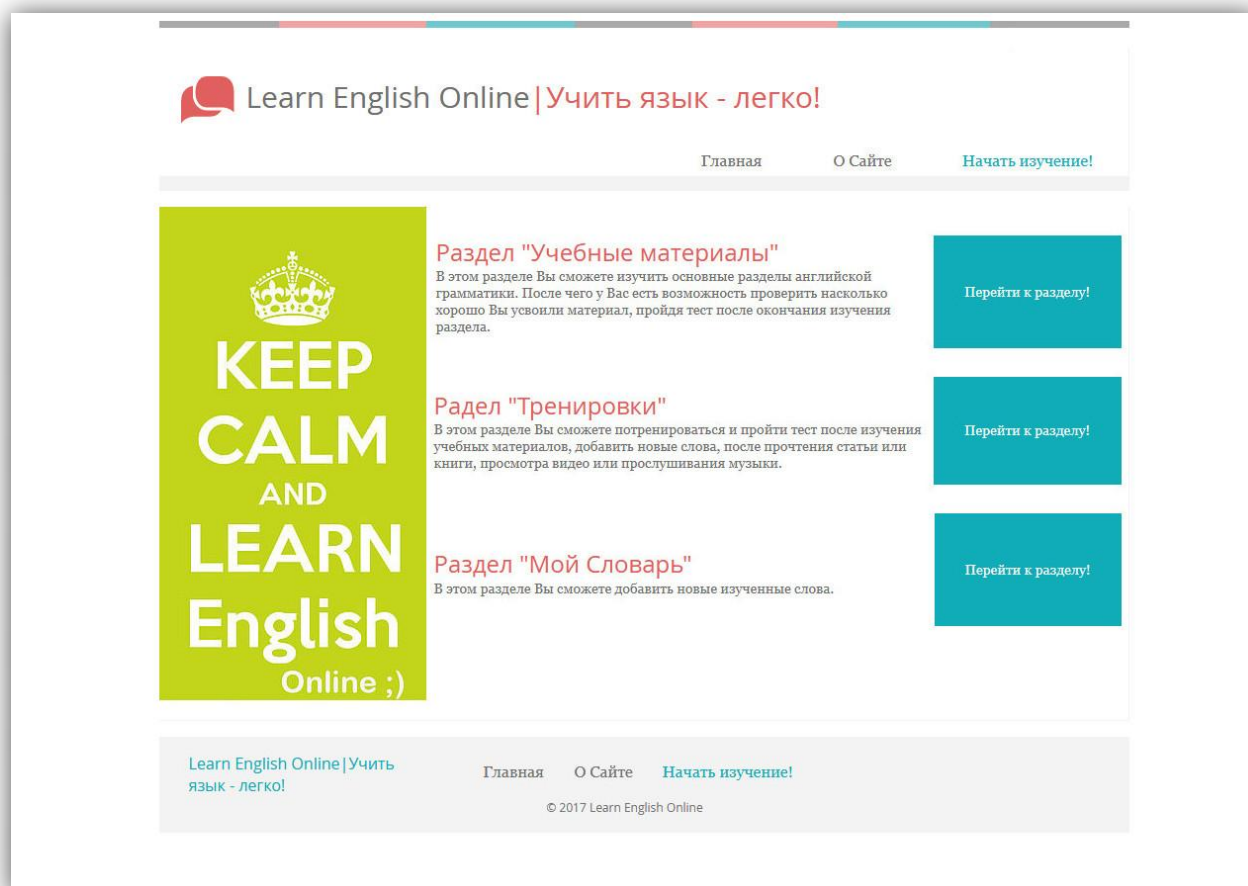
Learn English Online|Учить язык - легко!

Главная О Сайте Начать изучение!

KEEP CALM AND LEARN English Online ;)

Раздел "Учебные материалы"
В этом разделе Вы сможете изучить основные разделы английской грамматики. После чего у Вас есть возможность проверить насколько хорошо Вы усвоили материал, пройдя тест после окончания изучения раздела.

Перейти к разделу!

Радел "Тренировки"
В этом разделе Вы сможете потренироваться и пройти тест после изучения учебных материалов, добавить новые слова, после прочтения статьи или книги, просмотра видео или прослушивания музыки.

Перейти к разделу!

Раздел "Мой Словарь"
В этом разделе Вы сможете добавить новые изученные слова.

Перейти к разделу!

Learn English Online|Учить язык - легко!

Главная О Сайте Начать изучение!

© 2017 Learn English Online